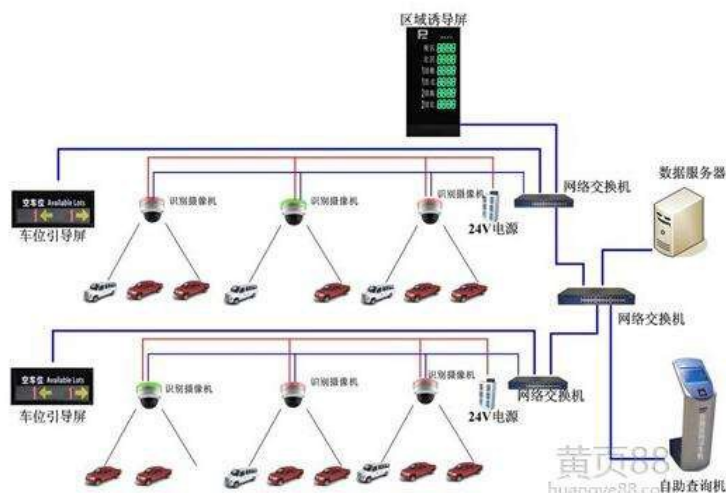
区域诱导屏

P

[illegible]

数据服务器

识别摄像机

识别摄像机

识别摄像机

网络交换机

空车位 Available Lots

车位引导屏

24V电源

网络交换机

空车位 Available Lots

车位引导屏

识别摄像机

识别摄像机

识别摄像机

网络交换机

24V电源

黄页88

huangye88.com

自助查询机